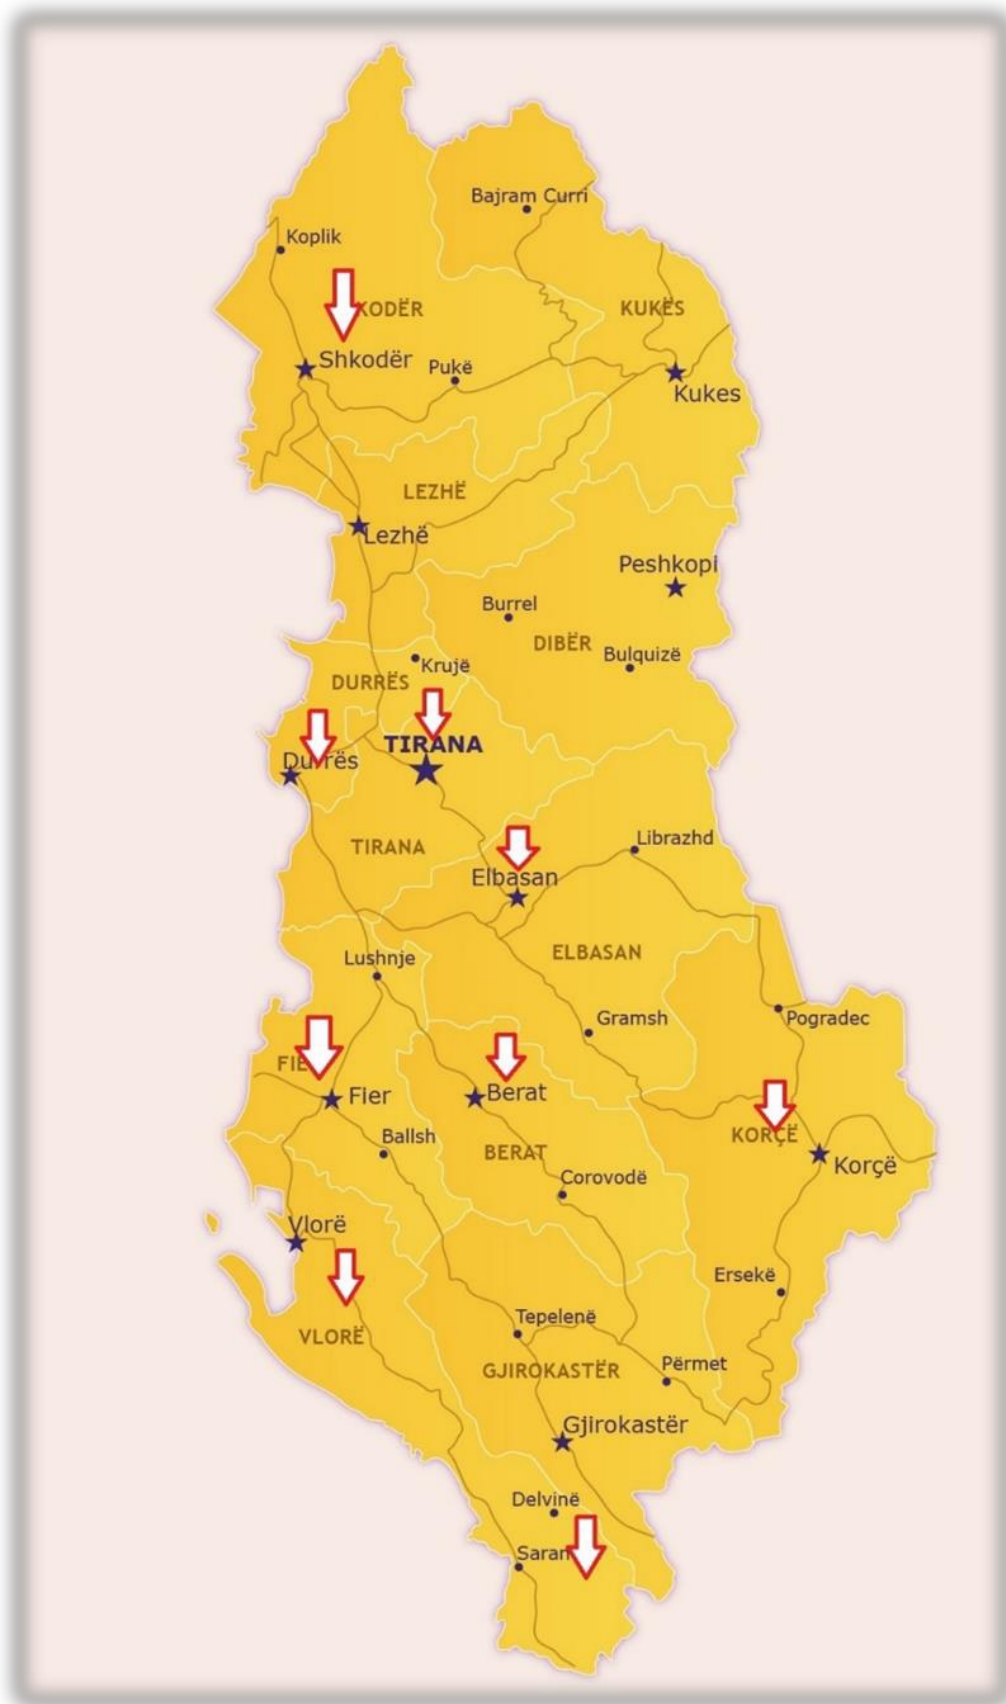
Bajram Curri

Koplik

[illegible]KODËR

KUKËS

Shkodër

Pukë

Kukes

LEZHË

Lezhë

Peshkopi

Burrel

DIBËR

Bulqizë

Krujë

DURRËS

TIRANA

Du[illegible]rës

TIRANA

Librazhd

Elbasan

ELBASAN

Lushnje

Gramsh

Pogradec

FIE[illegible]

Fier

Berat

KORÇË

Korçë

Ballsh

BERAT

Corovodë

Vlorë

Ersekë

VLORË

Tepelenë

GJIROKASTËR

Përmet

Gjirokastër

Delvinë

Saran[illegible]